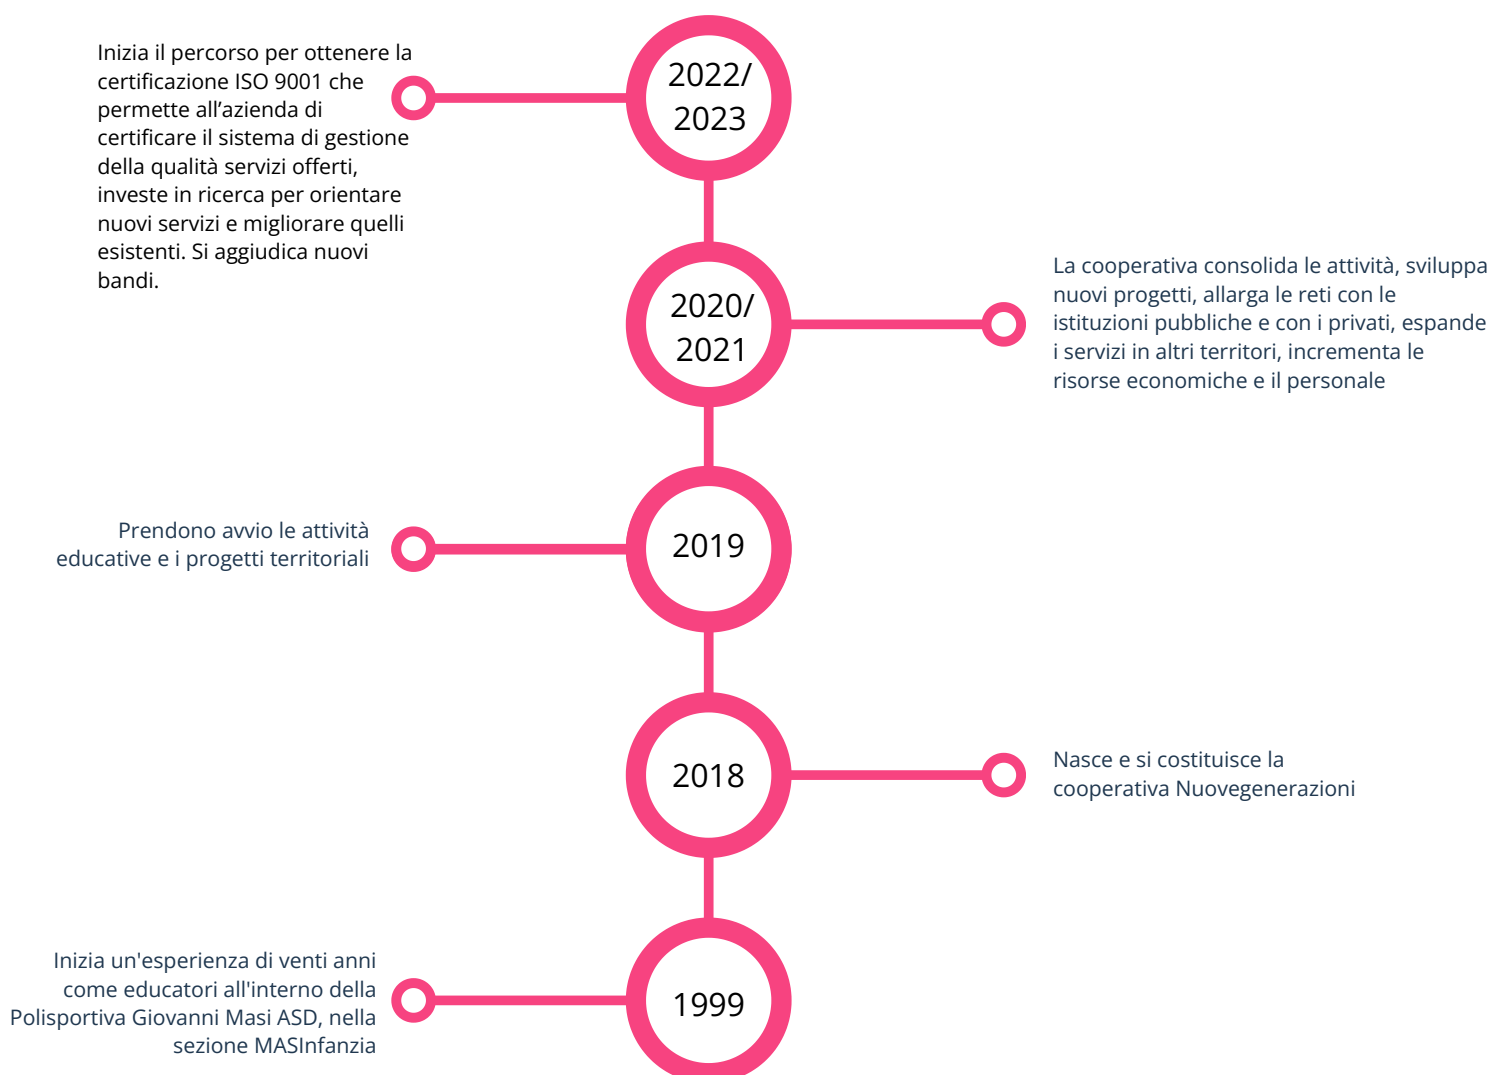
2022/
2023

Inizia il percorso per ottenere la certificazione ISO 9001 che permette all’azienda di certificare il sistema di gestione della qualità servizi offerti, investe in ricerca per orientare nuovi servizi e migliorare quelli esistenti. Si aggiudica nuovi bandi.

2020/
2021

La cooperativa consolida le attività, sviluppa nuovi progetti, allarga le reti con le istituzioni pubbliche e con i privati, espande i servizi in altri territori, incrementa le risorse economiche e il personale

2019

Prendono avvio le attività educative e i progetti territoriali

2018

Nasce e si costituisce la cooperativa Nuovegenerazioni

1999

Inizia un'esperienza di venti anni come educatori all'interno della Polisportiva Giovanni Masi ASD, nella sezione MASInfanzia